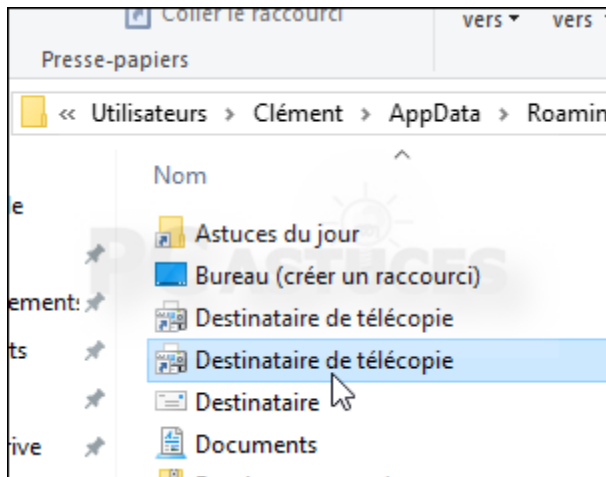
Coller le raccourci
vers ▾
vers ▾
Presse-papiers
« Utilisateurs › Clément › AppData › Roamin
Nom
le
ements
ts
ive
Astuces du jour
Bureau (créer un raccourci)
Destinataire de télécopie
Destinataire de télécopie
Destinataire
Documents
PC Astuces